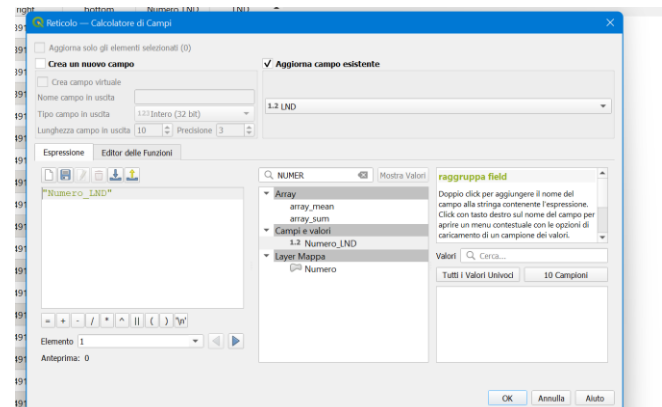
right bottom Numero_LND LND

Reticolo — Calcolatore di Campi

Aggiorna solo gli elementi selezionati (0)

Crea un nuovo campo

Crea campo virtuale

Nome campo in uscita

Tipo campo in uscita 123 Intero (32 bit)

Lunghezza campo in uscita 10 Precisione 3

✓ Aggiorna campo esistente

1.2 LND

Espressione | Editor delle Funzioni

"Numero_LND"

= + - / * ^ || ( ) '\n'

Elemento 1

Anteprima: 0

NUMER

Mostra Valori

Array
array_mean
array_sum
Campi e valori
1.2 Numero_LND
Layer Mappa
Numero

raggruppa field

Doppio click per aggiungere il nome del campo alla stringa contenente l'espressione. Click con tasto destro sul nome del campo per aprire un menu contestuale con le opzioni di caricamento di un campione dei valori.

Valori Cerca...

Tutti i Valori Univoci | 10 Campioni

OK | Annulla | Aiuto

191
191
191
191
191
191
191
191
191
191
191
191
191
191
191